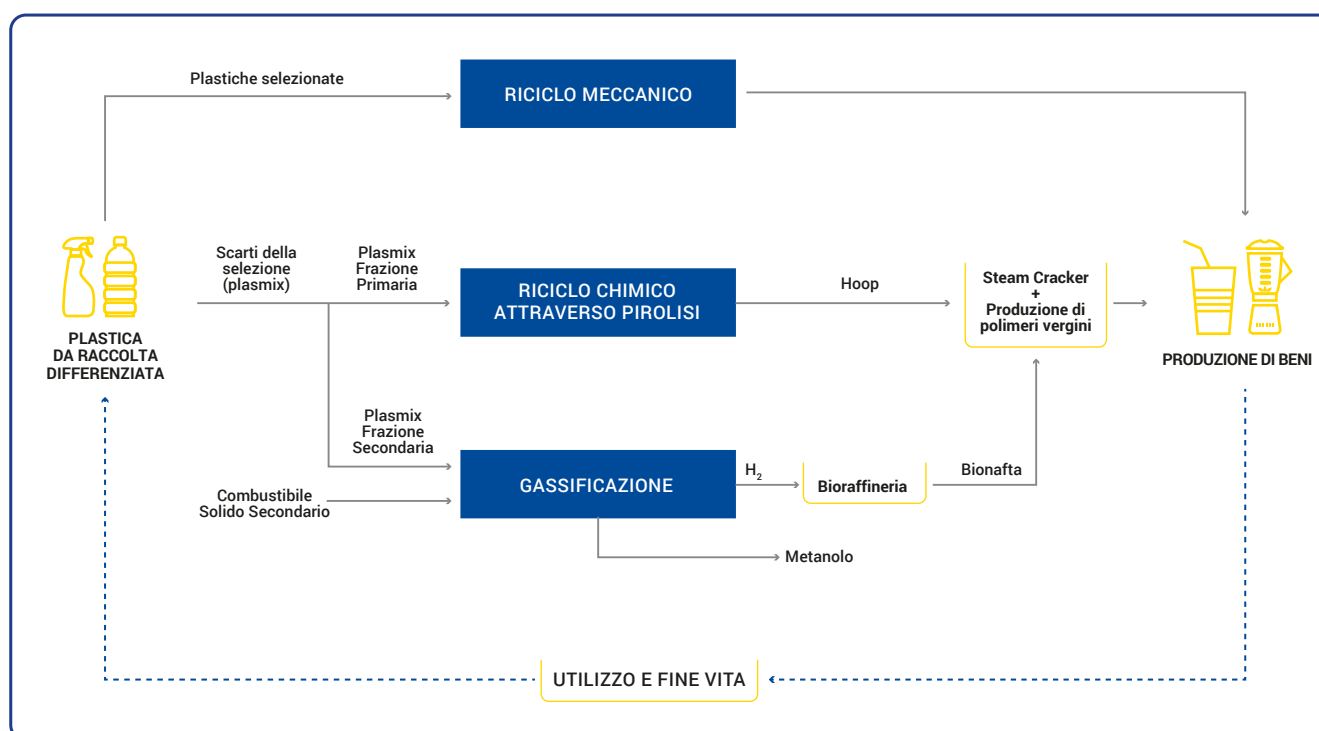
Plastiche selezionate

RICICLO MECCANICO

PLASTICA DA RACCOLTA DIFFERENZIATA

Scarti della selezione (plasmix)

Plasmix Frazione Primaria

RICICLO CHIMICO ATTRAVERSO PIROLISI

Hoop

Steam Cracker + Produzione di polimeri vergini

PRODUZIONE DI BENI

Plasmix Frazione Secondaria

Combustibile Solido Secondario

GASSIFICAZIONE

$H_2$

Bioraffineria

Bionafta

Metanolo

UTILIZZO E FINE VITA